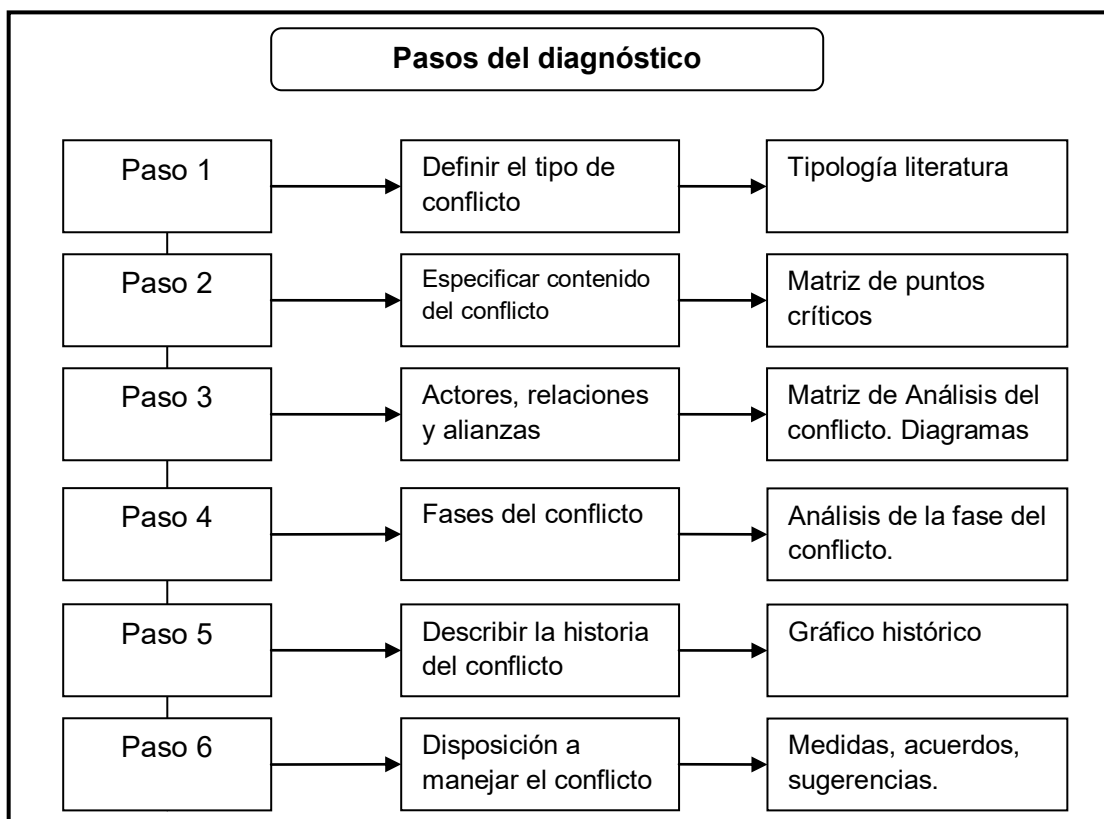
Pasos del diagnóstico

Paso 1
Definir el tipo de conflicto
Tipología literatura

Paso 2
Especificar contenido del conflicto
Matriz de puntos críticos

Paso 3
Actores, relaciones y alianzas
Matriz de Análisis del conflicto. Diagramas

Paso 4
Fases del conflicto
Análisis de la fase del conflicto.

Paso 5
Describir la historia del conflicto
Gráfico histórico

Paso 6
Disposición a manejar el conflicto
Medidas, acuerdos, sugerencias.